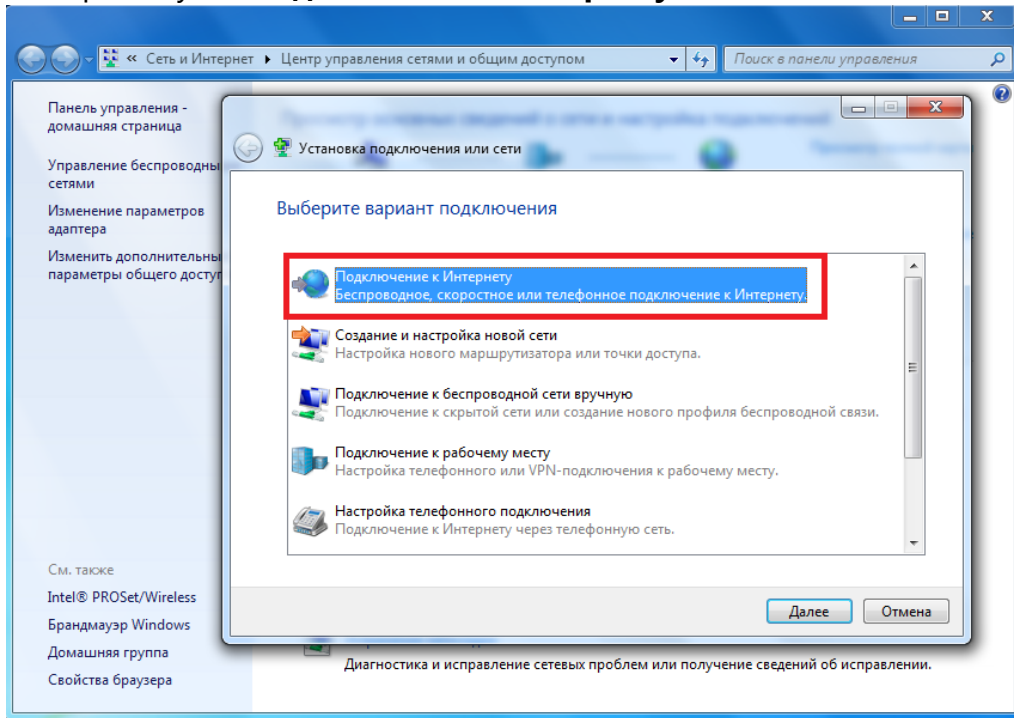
« Сеть и Интернет ▸ Центр управления сетями и общим доступом

Поиск в панели управления

Панель управления - домашняя страница

Управление беспроводны сетями

Изменение параметров адаптера

Изменить дополнительны параметры общего досту

Установка подключения или сети

Выберите вариант подключения

Подключение к Интернету
Беспроводное, скоростное или телефонное подключение к Интернету.

Создание и настройка новой сети
Настройка нового маршрутизатора или точки доступа.

Подключение к беспроводной сети вручную
Подключение к скрытой сети или создание нового профиля беспроводной связи.

Подключение к рабочему месту
Настройка телефонного или VPN-подключения к рабочему месту.

Настройка телефонного подключения
Подключение к Интернету через телефонную сеть.

Далее

Отмена

См. также

Intel® PROSet/Wireless

Брандмауэр Windows

Домашняя группа

Свойства браузера

Диагностика и исправление сетевых проблем или получение сведений об исправлении.